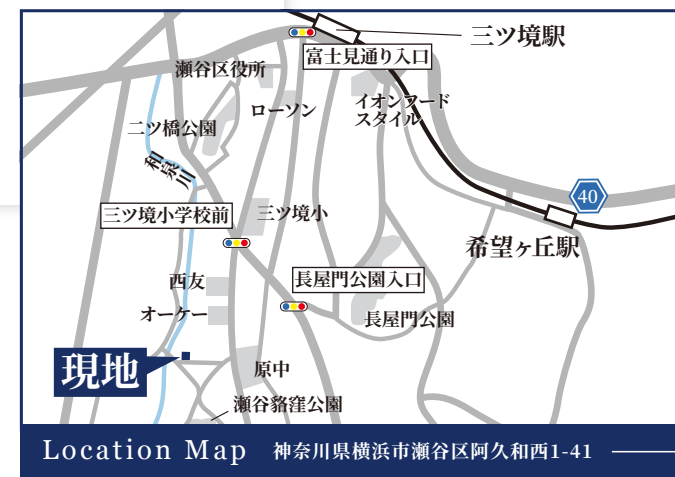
三ツ境駅
富士見通り入口
瀬谷区役所
イオンフードスタイル
ローソン
二ツ橋公園
和泉川
40
三ツ境小学校前
三ツ境小
希望ヶ丘駅
西友
長屋門公園入口
オーケー
長屋門公園
現地
原中
瀬谷貉窪公園
Location Map 神奈川県横浜市瀬谷区阿久和西1-41